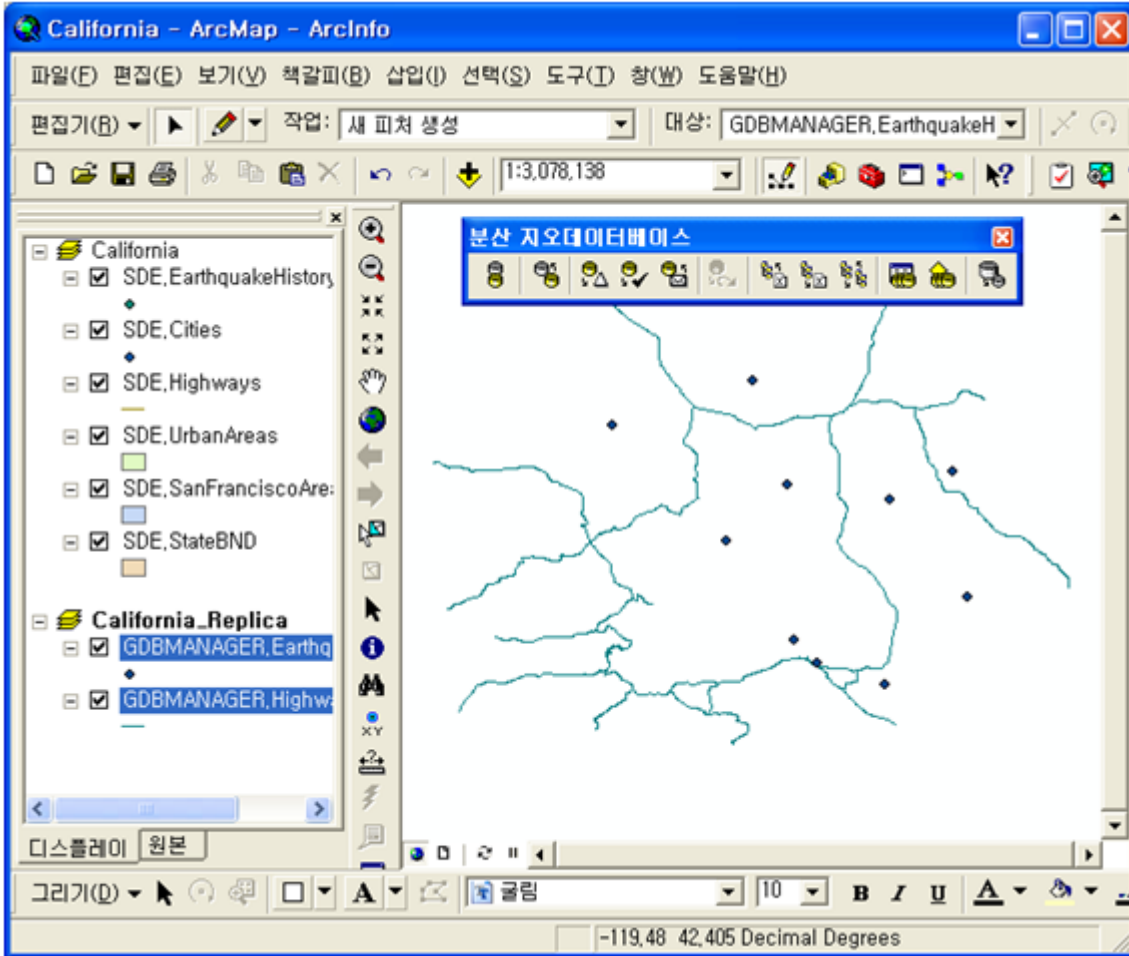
California - ArcMap - ArcInfo

파일(F) 편집(E) 보기(V) 책갈피(B) 삽입(I) 선택(S) 도구(T) 창(W) 도움말(H)

편집기(R) ▾ 작업: 새 피처 생성 대상: GDBMANAGER.EarthquakeH

1:3,078,138

분산 지오데이터베이스

California
SDE.EarthquakeHistory
SDE.Cities
SDE.Highways
SDE.UrbanAreas
SDE.SanFranciscoAre
SDE.StateBND

California_Replica
GDBMANAGER.Earthq
GDBMANAGER.Highwa

디스플레이 원본

그리기(D) ▾ 굴림 10 B I U A

-119.48 42.405 Decimal Degrees